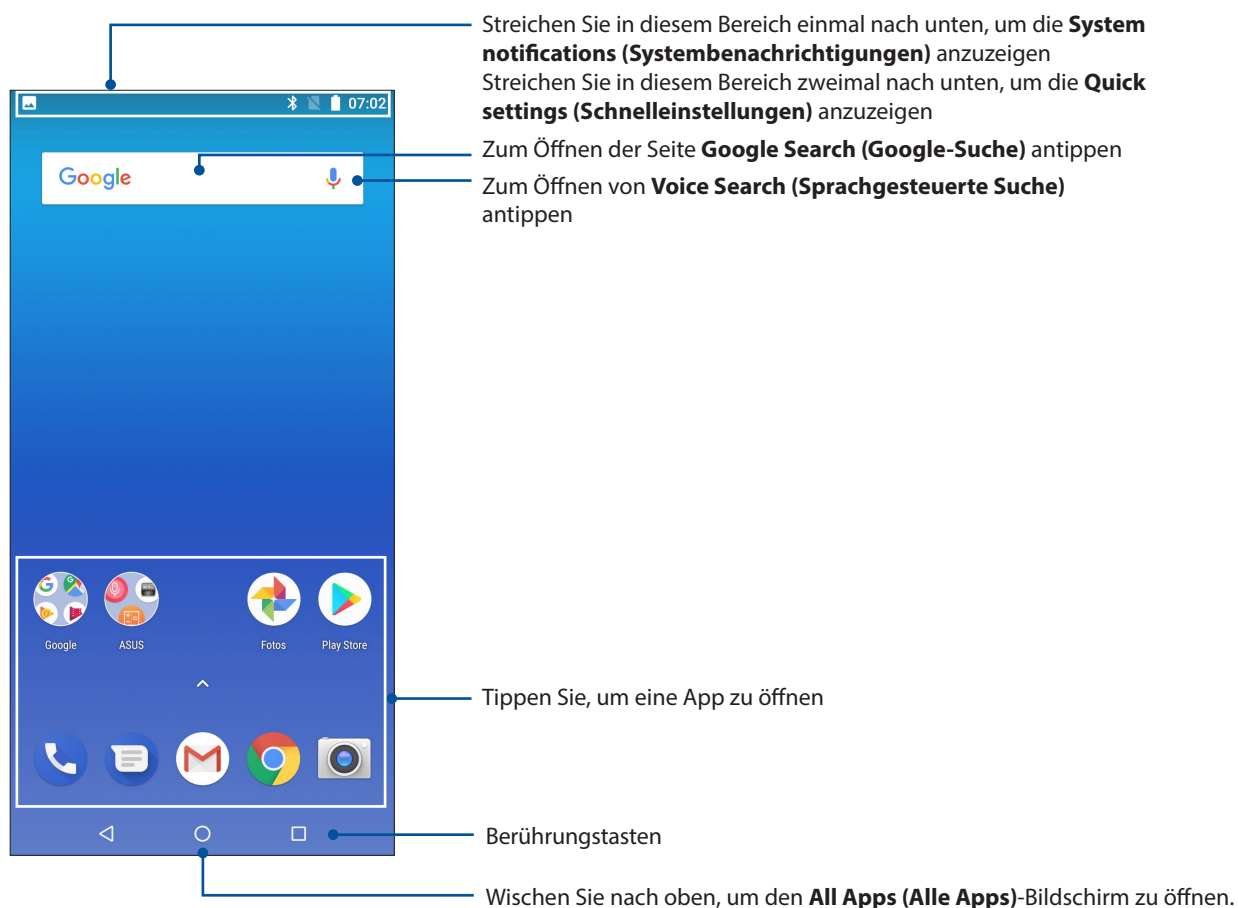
07:02

Google

Google

ASUS

Fotos

Play Store

Streichen Sie in diesem Bereich einmal nach unten, um die **System notifications (Systembenachrichtigungen)** anzuzeigen

Streichen Sie in diesem Bereich zweimal nach unten, um die **Quick settings (Schnelleinstellungen)** anzuzeigen

Zum Öffnen der Seite **Google Search (Google-Suche)** antippen

Zum Öffnen von **Voice Search (Sprachgesteuerte Suche)** antippen

Tippen Sie, um eine App zu öffnen

Berührungstasten

Wischen Sie nach oben, um den **All Apps (Alle Apps)**-Bildschirm zu öffnen.